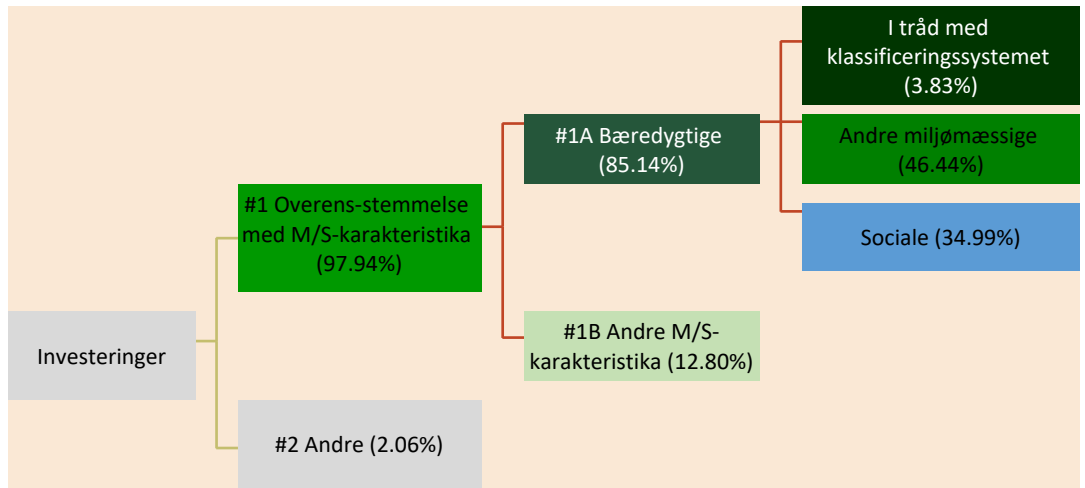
I tråd med klassificeringssystemet (3.83%)

#1A Bæredygtige (85.14%)

Andre miljømæssige (46.44%)

#1 Overens-stemmelse med M/S-karakteristika (97.94%)

Sociale (34.99%)

#1B Andre M/S-karakteristika (12.80%)

Investeringer

#2 Andre (2.06%)